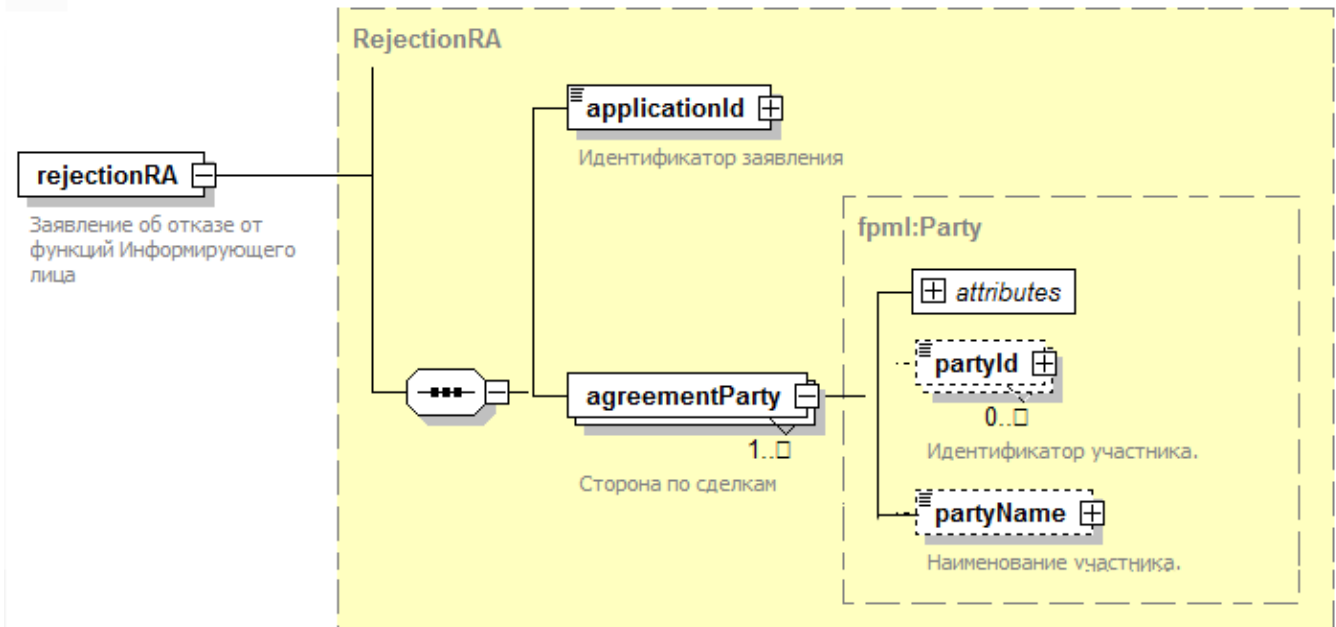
RejectionRA

applicationId

Идентификатор заявления

rejectionRA

Заявление об отказе от функций Информирующего лица

fpml:Party

attributes

partyId

0..□

Идентификатор участника.

agreementParty

1..□

Сторона по сделкам

partyName

Наименование участника.